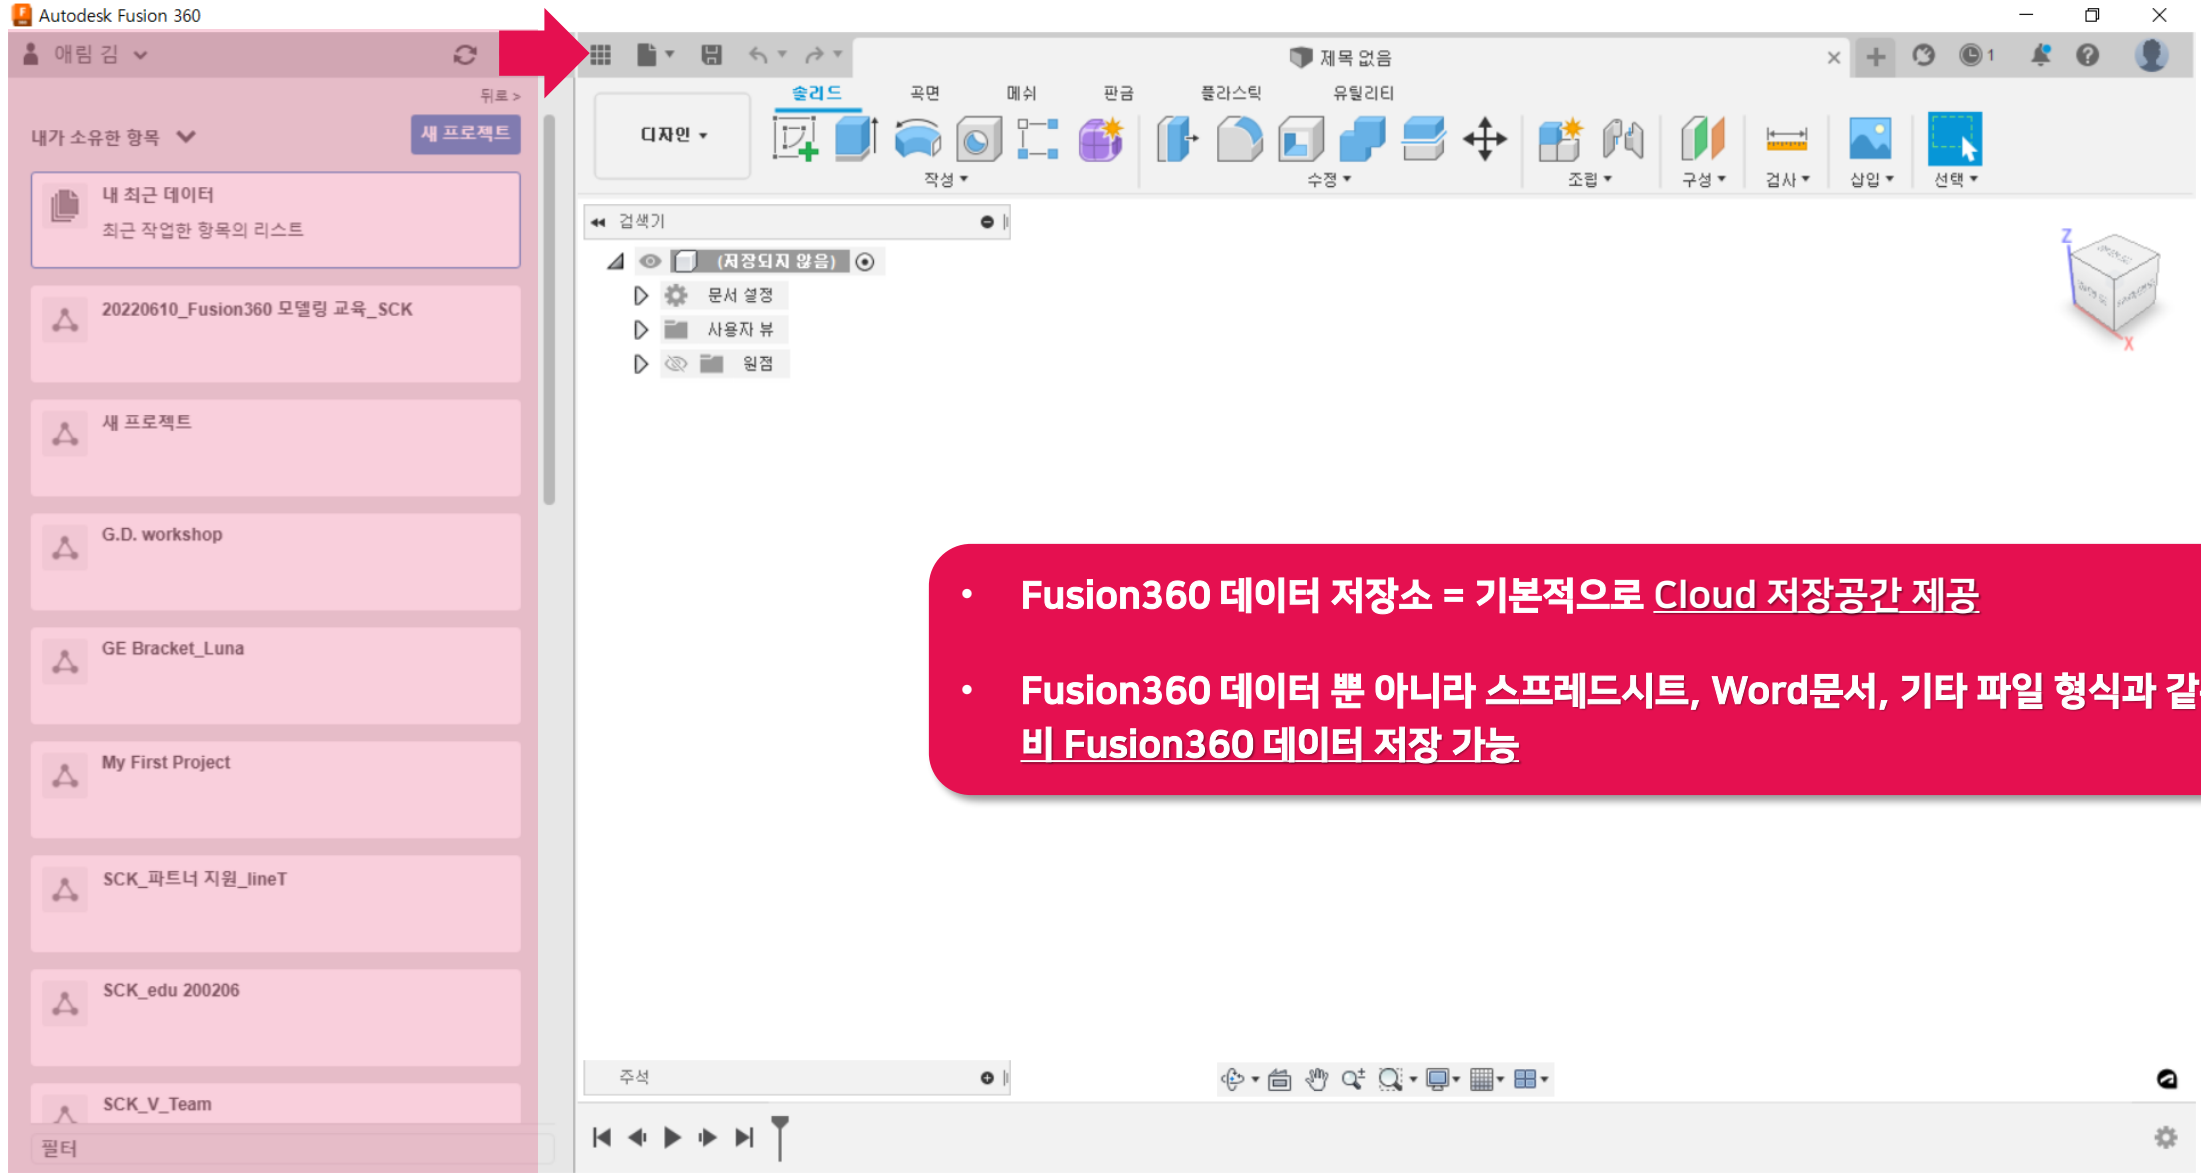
Autodesk Fusion 360

애림 김

뒤로 >

내가 소유한 항목

새 프로젝트

내 최근 데이터
최근 작업한 항목의 리스트

20220610_Fusion360 모델링 교육_SCK

새 프로젝트

G.D. workshop

GE Bracket_Luna

My First Project

SCK_파트너 지원_lineT

SCK_edu 200206

SCK_V_Team

필터

제목 없음

솔리드 곡면 메쉬 판금 플라스틱 유틸리티

디자인

작성 수정 조립 구성 검사 삽입 선택

검색기

(저장되지 않음)

문서 설정

사용자 뷰

원점

• Fusion360 데이터 저장소 = 기본적으로 Cloud 저장공간 제공

• Fusion360 데이터 뿐 아니라 스프레드시트, Word문서, 기타 파일 형식과 같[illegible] 비 Fusion360 데이터 저장 가능

주석